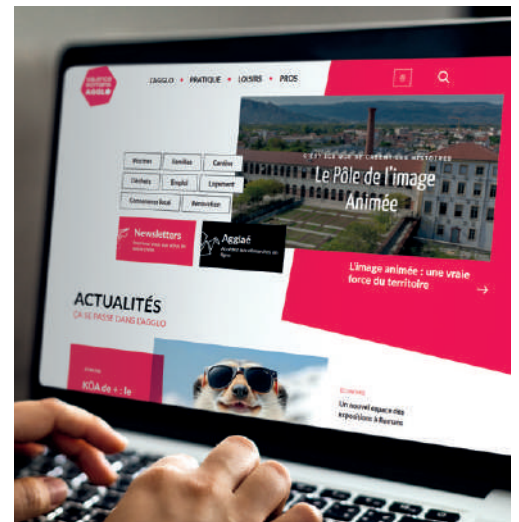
L'AGGLO • PRATIQUE • LOISIRS • PROS

Le Pôle de l'image Animée

L'image animée : une vraie force du territoire

Mobilités | Familles | Cantine
Déchets | Emploi | Logement
Commerce local | Rénovation

Newsletters

Aggloé

ACTUALITÉS
ÇA SE PASSE DANS L'AGGLO

KOA de + : le

Un nouvel espace des expositions à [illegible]